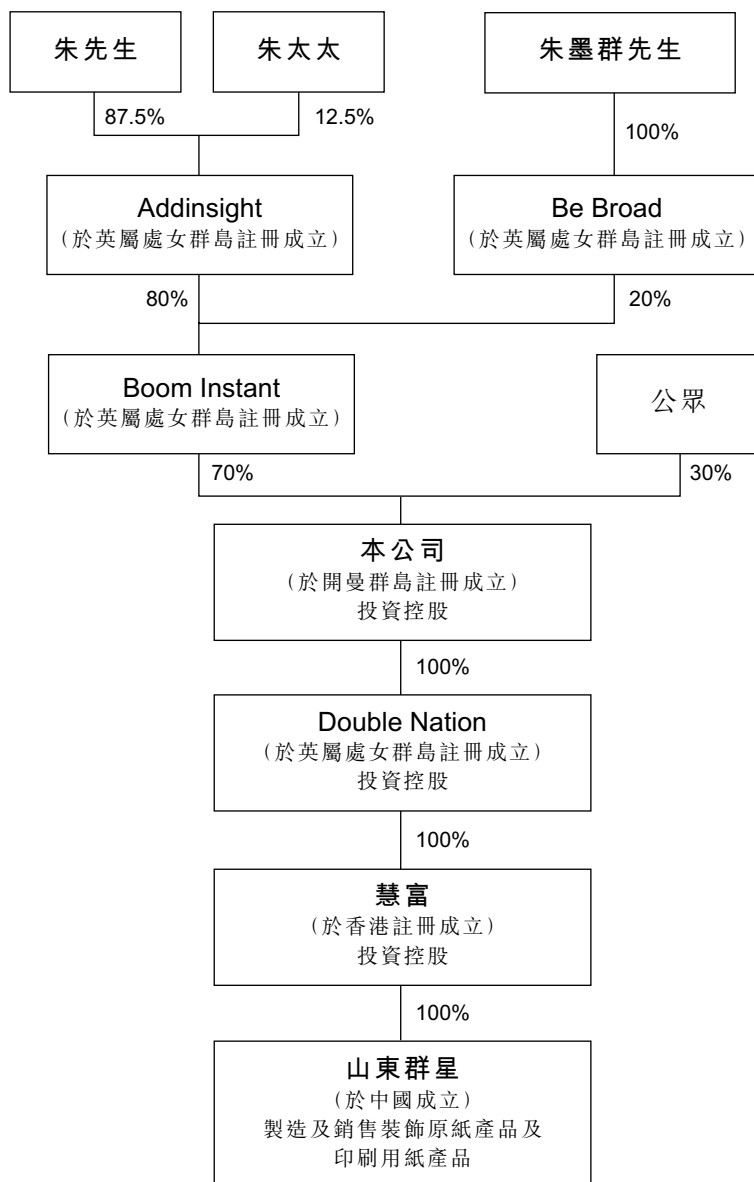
朱先生

朱太太

朱墨群先生

87.5%

12.5%

100%

Addinsight
(於英屬處女群島註冊成立)

Be Broad
(於英屬處女群島註冊成立)

80%

20%

Boom Instant
(於英屬處女群島註冊成立)

公眾

70%

30%

本公司
(於開曼群島註冊成立)
投資控股

100%

Double Nation
(於英屬處女群島註冊成立)
投資控股

100%

慧富
(於香港註冊成立)
投資控股

100%

山東群星
(於中國成立)
製造及銷售裝飾原紙產品及印刷用紙產品